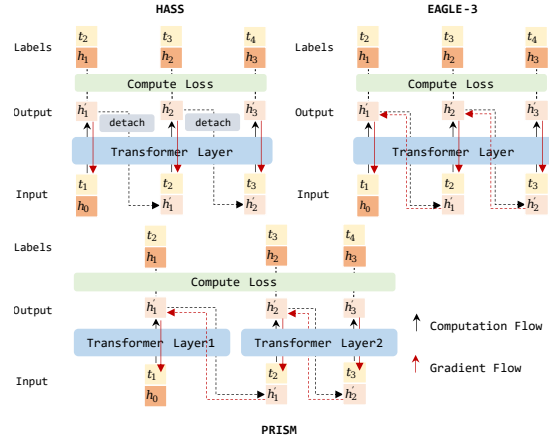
HASS

Labels $t_2$ $h_1$ $t_3$ $h_2$ $t_4$ $h_3$

Compute Loss

Output $h'_1$ $h'_2$ $h'_3$

detach detach

Transformer Layer

Input $t_1$ $h_0$ $t_2$ $h'_1$ $t_3$ $h'_2$

EAGLE-3

Labels $t_2$ $h_1$ $t_3$ $h_2$ $t_4$ $h_3$

Compute Loss

Output $h'_1$ $h'_2$ $h'_3$

Transformer Layer

Input $t_1$ $h_0$ $t_2$ $h'_1$ $t_3$ $h'_2$

Labels $t_2$ $h_1$ $t_3$ $h_2$ $t_4$ $h_3$

Compute Loss

Output $h'_1$ $h'_2$ $h'_3$

Transformer Layer1

Transformer Layer2

Input $t_1$ $h_0$ $t_2$ $h'_1$ $t_3$ $h'_2$

Computation Flow

Gradient Flow

PRISM